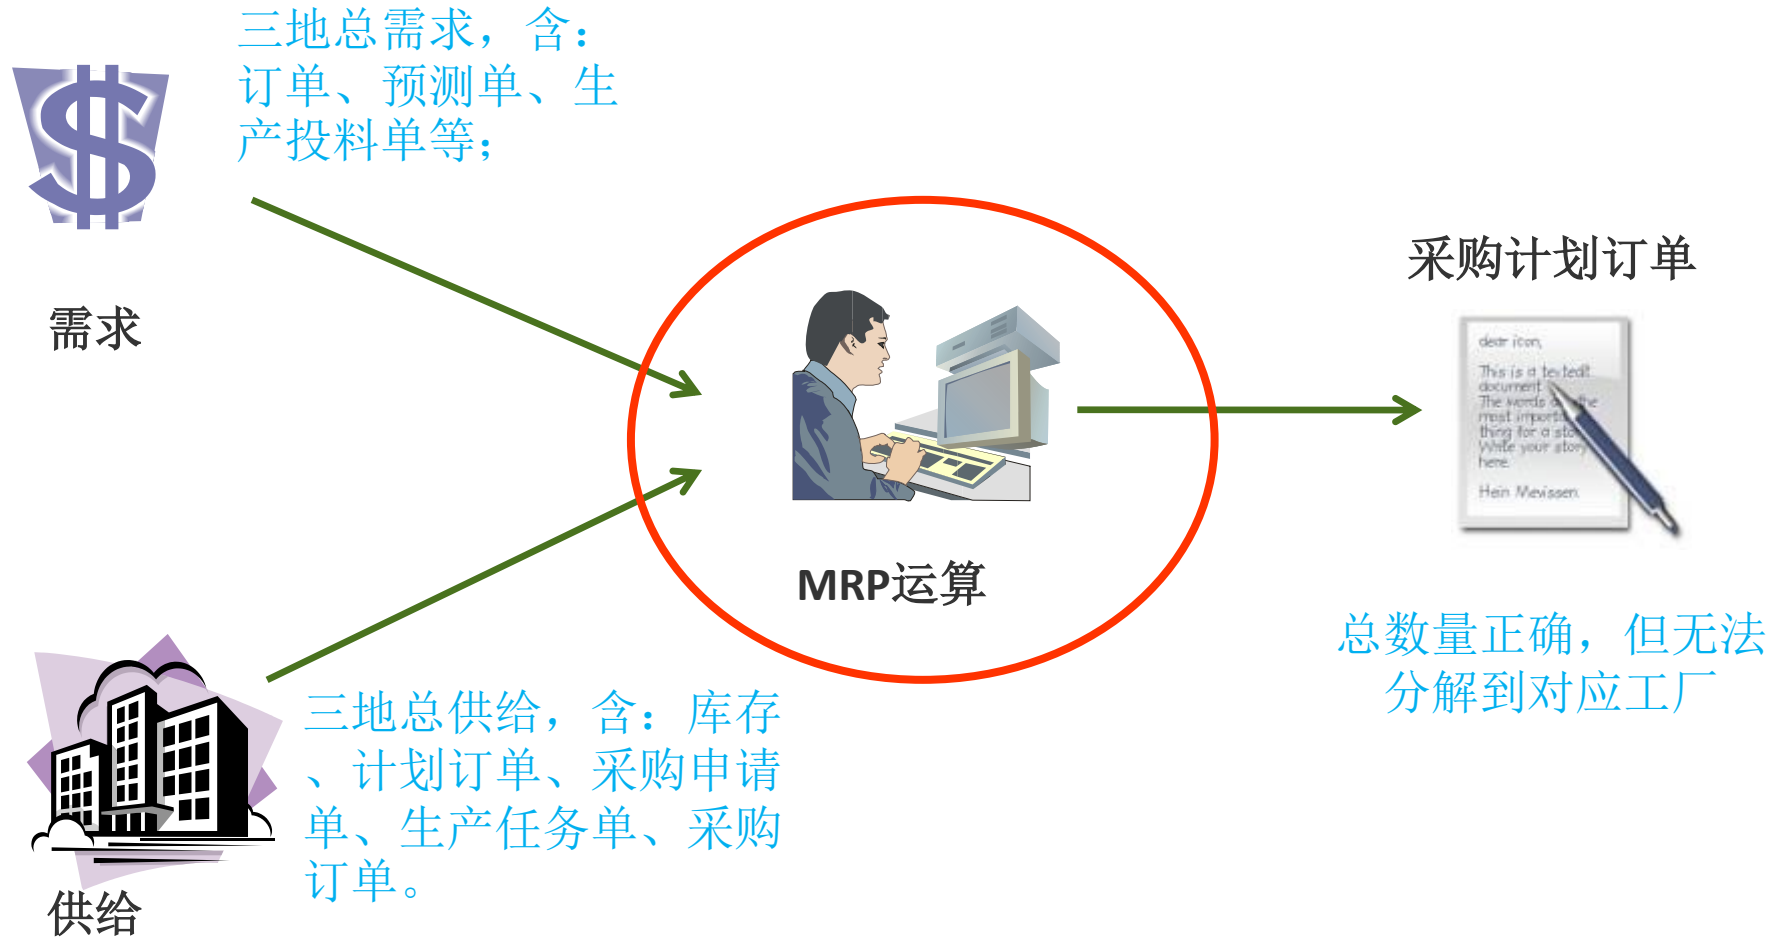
三地总需求，含：订单、预测单、生产投料单等；

需求

采购计划订单

dear icon,
This is a texted document
The words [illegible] the most important thing for a sto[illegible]
Write your story here.
Hein Mevissen

MRP运算

总数量正确，但无法分解到对应工厂

三地总供给，含：库存、计划订单、采购申请单、生产任务单、采购订单。

供给